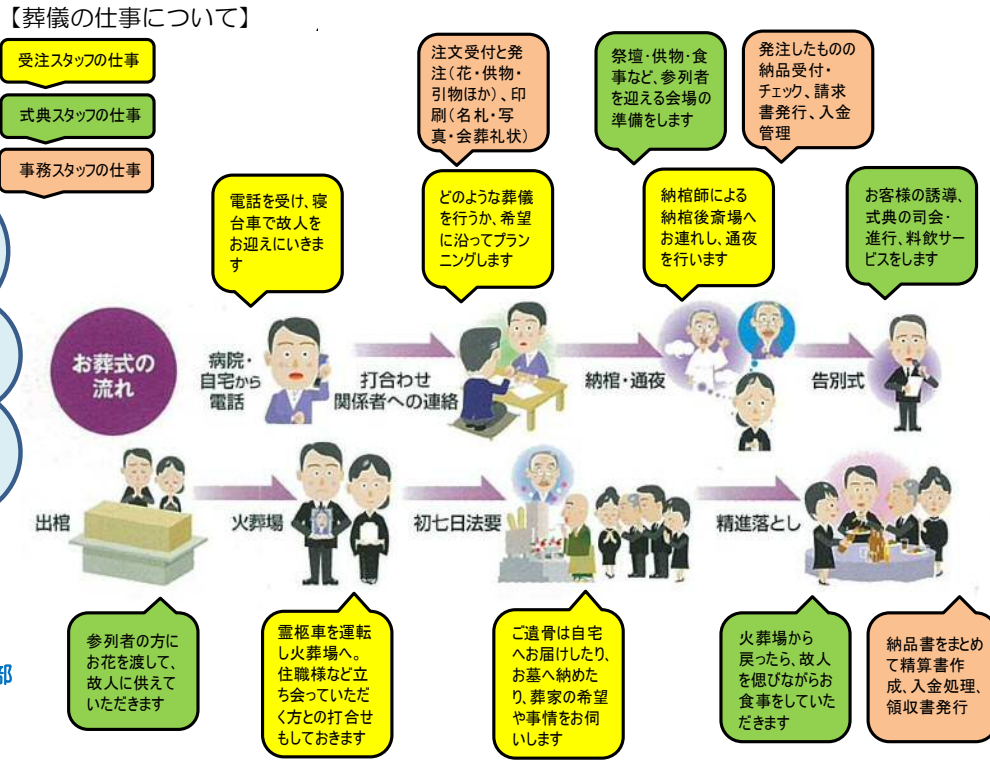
【葬儀の仕事について】

受注スタッフの仕事

式典スタッフの仕事

事務スタッフの仕事

注文受付と発注（花・供物・引物ほか）、印刷（名札・写真・会葬礼状）

祭壇・供物・食事など、参列者を迎える会場の準備をします

発注したものの納品受付・チェック、請求書発行、入金管理

電話を受け、寝台車で故人をお迎えにいきます

どのような葬儀を行うか、希望に沿ってプランニングします

納棺師による納棺後斎場へお連れし、通夜を行います

お客様の誘導、式典の司会・進行、料飲サービスをします

お葬式の流れ

病院・自宅から電話

打合わせ関係者への連絡

納棺・通夜

告別式

出棺

火葬場

初七日法要

精進落とし

参列者の方にお花を渡して、故人に供えていただきます

霊柩車を運転し火葬場へ。住職様など立ち会っていただく方との打合せもしておきます

ご遺骨は自宅へお届けしたり、お墓へ納めたり、葬家の希望や事情をお伺いします

火葬場から戻ったら、故人を偲びながらお食事をしていただきます

納品書をまとめて精算書作成、入金処理、領収書発行

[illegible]